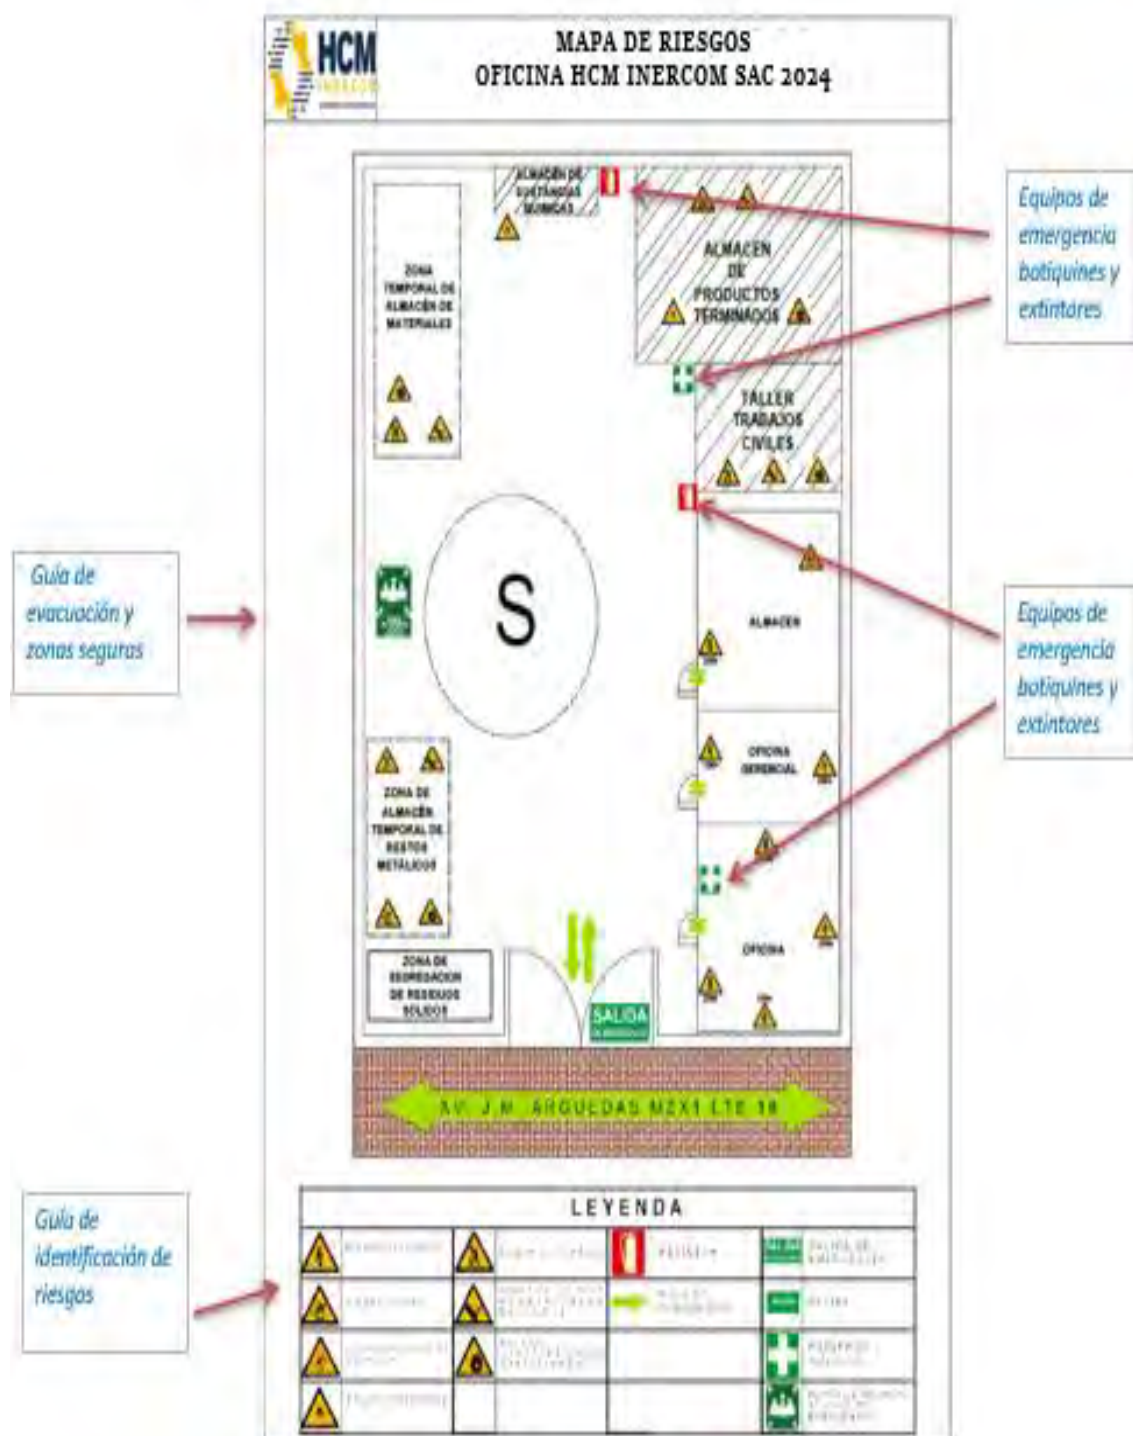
HCM INERCOM

MAPA DE RIESGOS
OFICINA HCM INERCOM SAC 2024

ALMACEN DE SUSTANCIAS QUIMICAS

ALMACEN DE PRODUCTOS TERMINADOS

ZONA TEMPORAL DE ALMACEN DE MATERIALES

TALLER TRABAJOS CIVILES

S

ALMACEN

OFICINA GERENCIAL

ZONA DE ALMACEN TEMPORAL DE RESTOS METALICOS

OFICINA

ZONA DE SEGREGACION DE RESIDUOS SOLIDOS

SALIDA

AV. J.M. ARGUEDAS MZX1 LTE 18

Equipos de emergencia botiquines y extintores

Equipos de emergencia botiquines y extintores

Guía de evacuación y zonas seguras

Guía de identificación de riesgos

LEYENDA

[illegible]